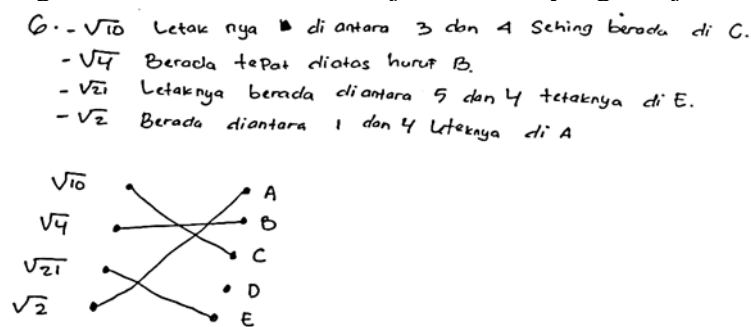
6. - $\sqrt{10}$ Letak nya di antara 3 dan 4 Sehing berada di C.
- $\sqrt{4}$ Berada tepat diatas huruf B.
- $\sqrt{21}$ Letaknya berada diantara 5 dan 4 tetaknya di E.
- $\sqrt{2}$ Berada diantara 1 dan 4 Letaknya di A

$\sqrt{10}$
$\sqrt{4}$
$\sqrt{21}$
$\sqrt{2}$

A
B
C
D
E